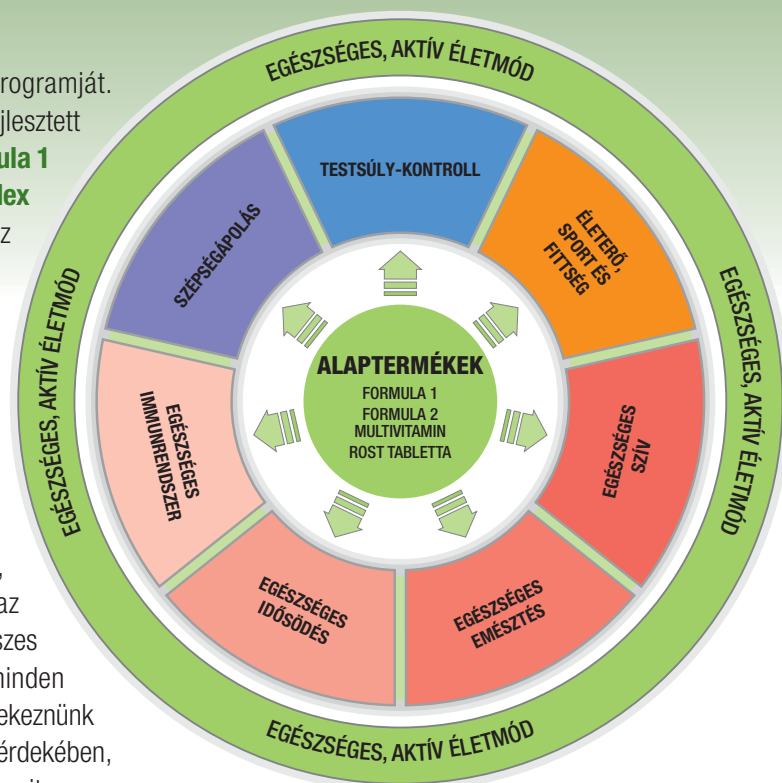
rogramját.
jlesztett
ula 1
lex
az

,
az
szes
minden
ekeznünk
érdekében,

EGÉSZSÉGES, AKTÍV ÉLETMÓD

EGÉSZSÉGES, AKTÍV ÉLETMÓD

EGÉSZSÉGES, AKTÍV ÉLETMÓD

EGÉSZSÉGES, AKTÍV ÉLETMÓD

TESTSÚLY-KONTROLL

ÉLETERŐ, SPORT ÉS FITTSÉG

EGÉSZSÉGES SZÍV

EGÉSZSÉGES EMÉSZTÉS

EGÉSZSÉGES IDŐSÖDÉS

EGÉSZSÉGES IMMUNRENDSZER

SZÉPSÉGÁPOLÁS

ALAPTERMÉKEK
FORMULA 1
FORMULA 2
MULTIVITAMIN
ROST TABLETTA